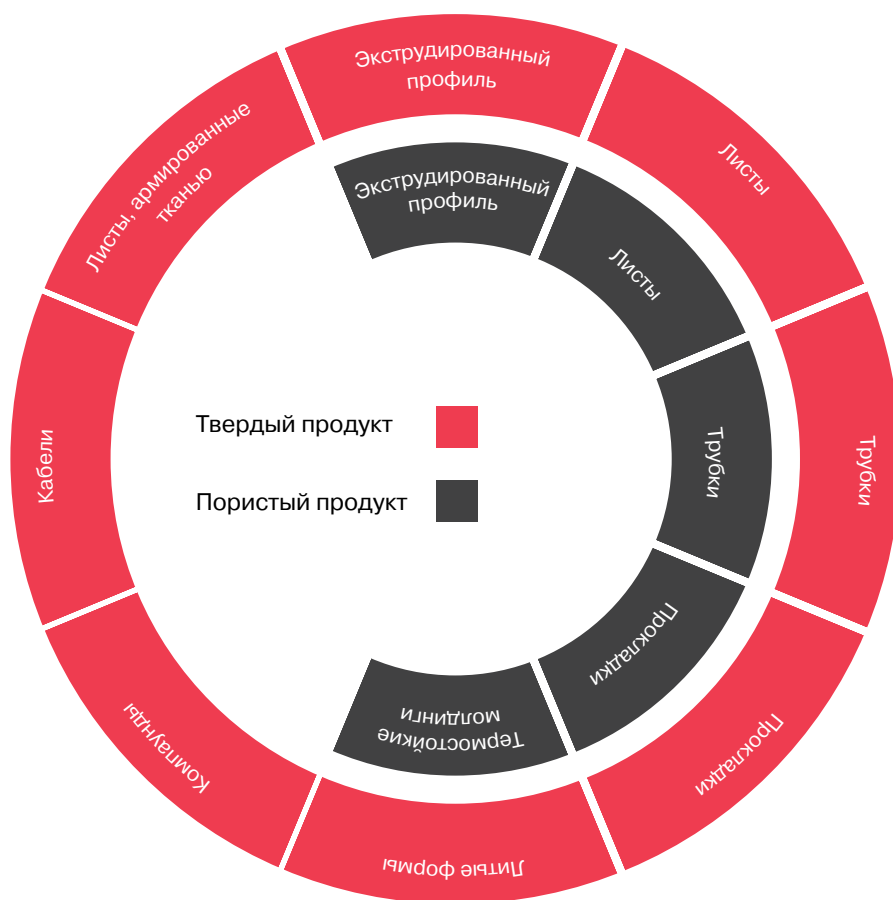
Экструдированный профиль

Листы

Трубки

Прокладки

Литые формы

Компаунды

Кабели

Листы, армированные тканью

Экструдированный профиль

Листы

Трубки

Прокладки

Термостойкие молдинги

Твердый продукт

Пористый продукт